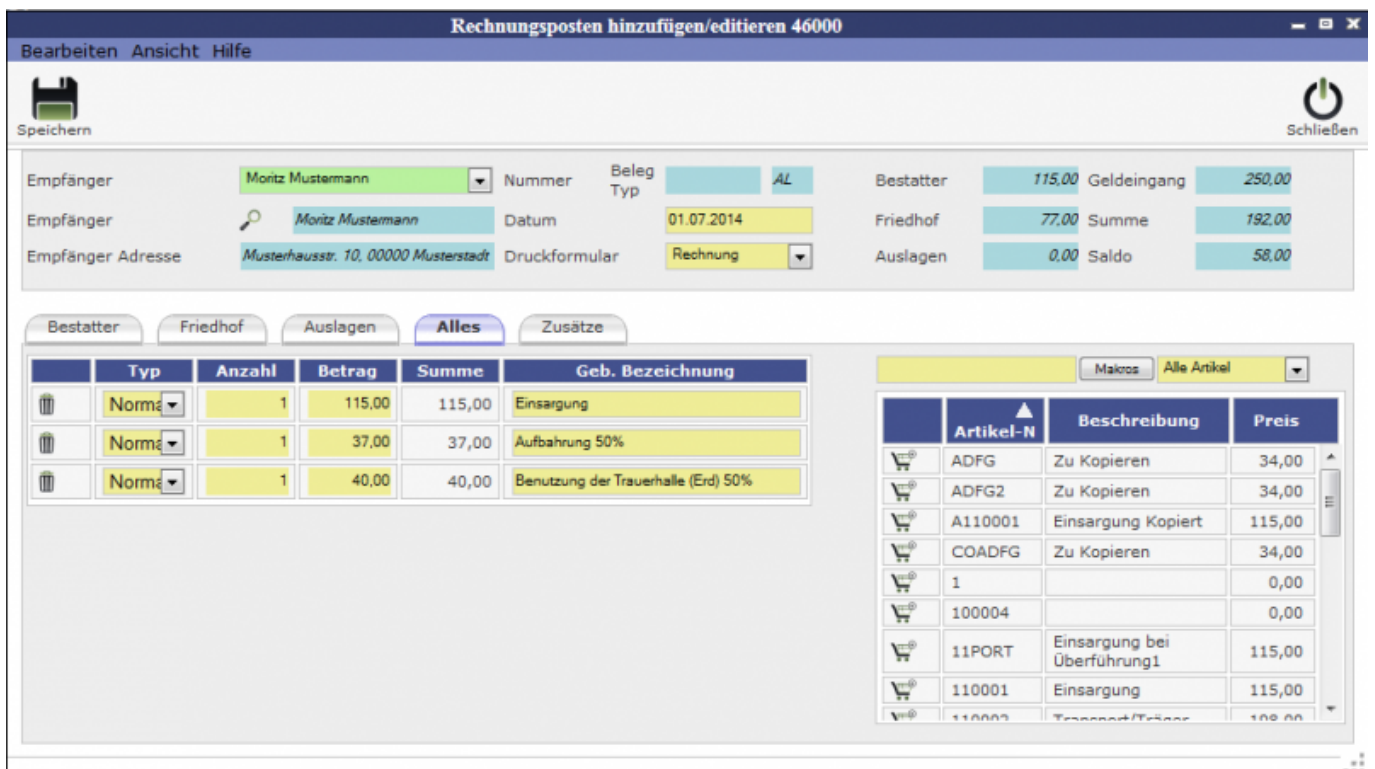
Rechnungsposten hinzufügen/editieren 46000

Bearbeiten Ansicht Hilfe

Speichern

Schließen

Empfänger Moritz Mustermann Nummer Beleg Typ AL Bestatter 115,00 Geldeingang 250,00

Empfänger Moritz Mustermann Datum 01.07.2014 Friedhof 77,00 Summe 192,00

Empfänger Adresse Musterhausstr. 10, 00000 Musterstadt Druckformular Rechnung Auslagen 0,00 Saldo 58,00

Bestatter Friedhof Auslagen Alles Zusätze

| | Typ | Anzahl | Betrag | Summe | Geb. Bezeichnung |
|---|---|---|---|---|---|
| | Norma | 1 | 115,00 | 115,00 | Einsargung |
| | Norma | 1 | 37,00 | 37,00 | Aufbahrung 50% |
| | Norma | 1 | 40,00 | 40,00 | Benutzung der Trauerhalle (Erd) 50% |

Makros Alle Artikel

| | Artikel-N | Beschreibung | Preis |
|---|---|---|---|
| | ADFG | Zu Kopieren | 34,00 |
| | ADFG2 | Zu Kopieren | 34,00 |
| | A110001 | Einsargung Kopiert | 115,00 |
| | COADFG | Zu Kopieren | 34,00 |
| | 1 | | 0,00 |
| | 100004 | | 0,00 |
| | 11PORT | Einsargung bei Überführung1 | 115,00 |
| | 110001 | Einsargung | 115,00 |
| | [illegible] | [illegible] | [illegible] |